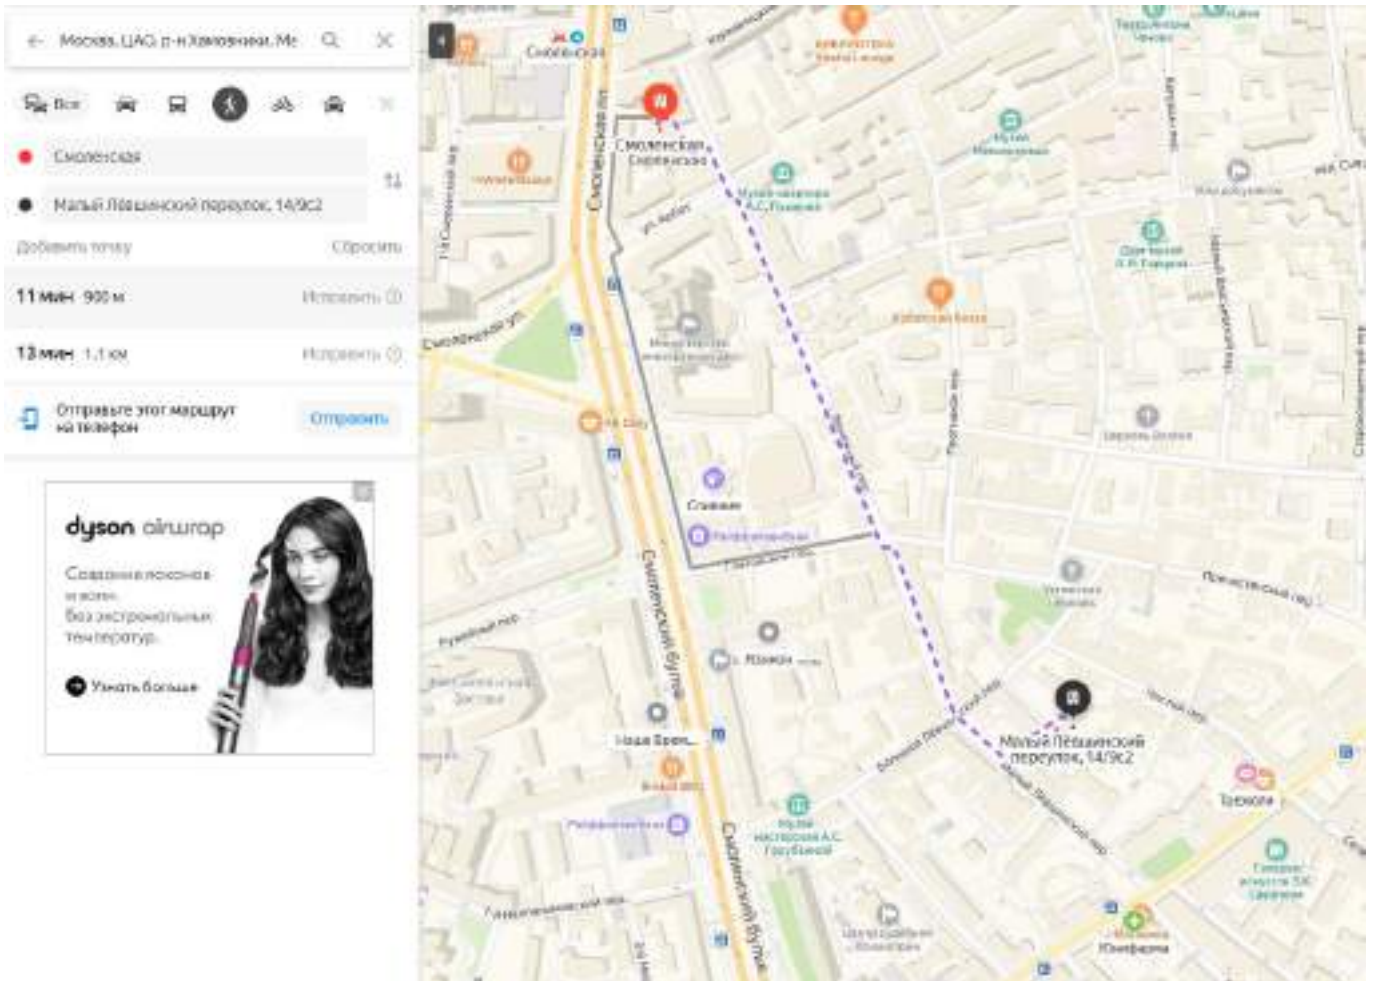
Москва, ЦАО, р-н Хамовники, Мс

Все

Смоленская

Малый Левшинский переулок, 14/9с2

Добавить точку

Сбросить

11 мин 900 м

Исправить

13 мин 1,1 км

Исправить

Отправьте этот маршрут на телефон

Отправить

dyson airwrap

Создание локонов и волн. Без экстремальных температур.

Узнать больше

Смоленская

Смоленская

Смоленская

Смоленский бульвар

Смоленский бульвар

Смоленская ул.

ул. Арбат

Спасопесковский пер.

Малый Лёвшинский переулок, 14/9с2

Большой Лёвшинский пер.

Малый Лёвшинский пер.

Пречистенский пер.

Протопоповский пер.

Денежный пер.

Ружейный пер.

Глазовский пер.

Теремок

Юнифарма

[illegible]